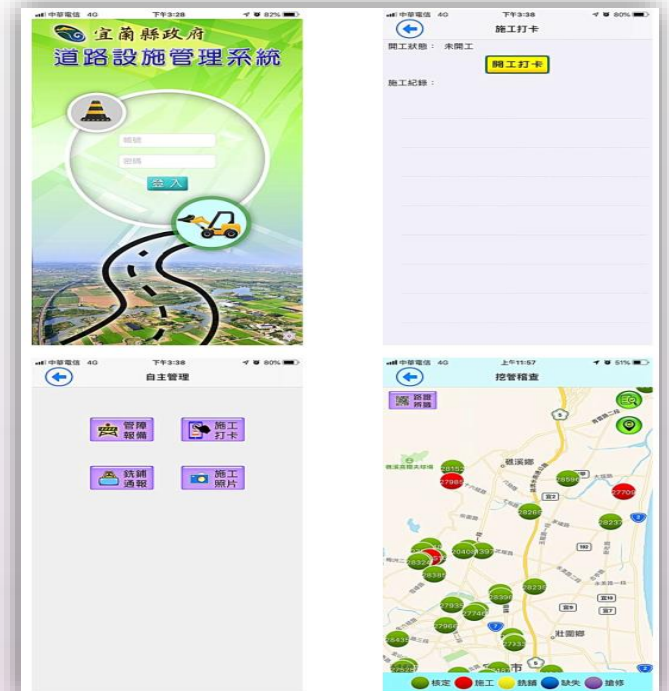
中華電信 4G 下午3:28 82%

宜蘭縣政府

道路設施管理系統

帳號

密碼

登入

中華電信 4G 下午3:38 80%

施工打卡

開工狀態： 未開工

開工打卡

施工紀錄：

中華電信 4G 下午3:38 80%

自主管理

管障報備

施工打卡

銑鋪通報

施工照片

中華電信 4G 上午11:57 51%

挖管稽查

路證篩選

礁溪鄉

壯圍鄉

28152

27985

28596

27709

28262

28237

28406

28392

28326

28381

28396

28230

27935

27748

27966

28439

27332

市

核定 施工 銑鋪 缺失 搶修